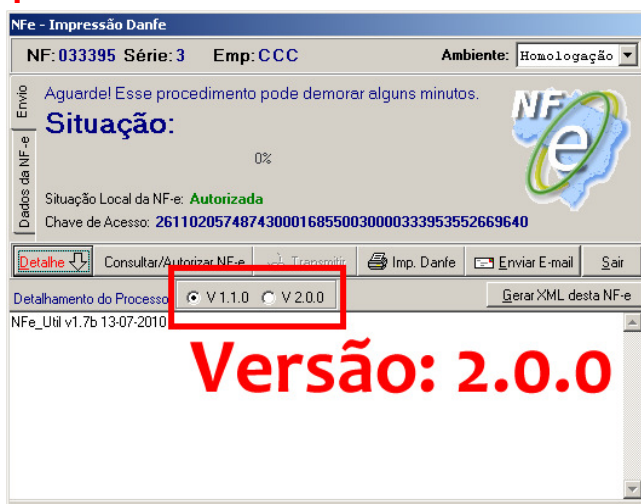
NFe - Impressão Danfe

NF: 033395 Série: 3 Emp: CCC

Ambiente: Homologação

Envio

Dados da NF-e

Aguarde! Esse procedimento pode demorar alguns minutos.

Situação:

0%

Situação Local da NF-e: Autorizada

Chave de Acesso: 26110205748743000168550030000333953552669640

NF e

Detalhe

Consultar/Autorizar NF-e

Transmitir

Imp. Danfe

Enviar E-mail

Sair

Detalhamento do Processo

V 1.1.0

V 2.0.0

Gerar XML desta NF-e

NFe_Util v1.7b 13-07-2010

Versão: 2.0.0